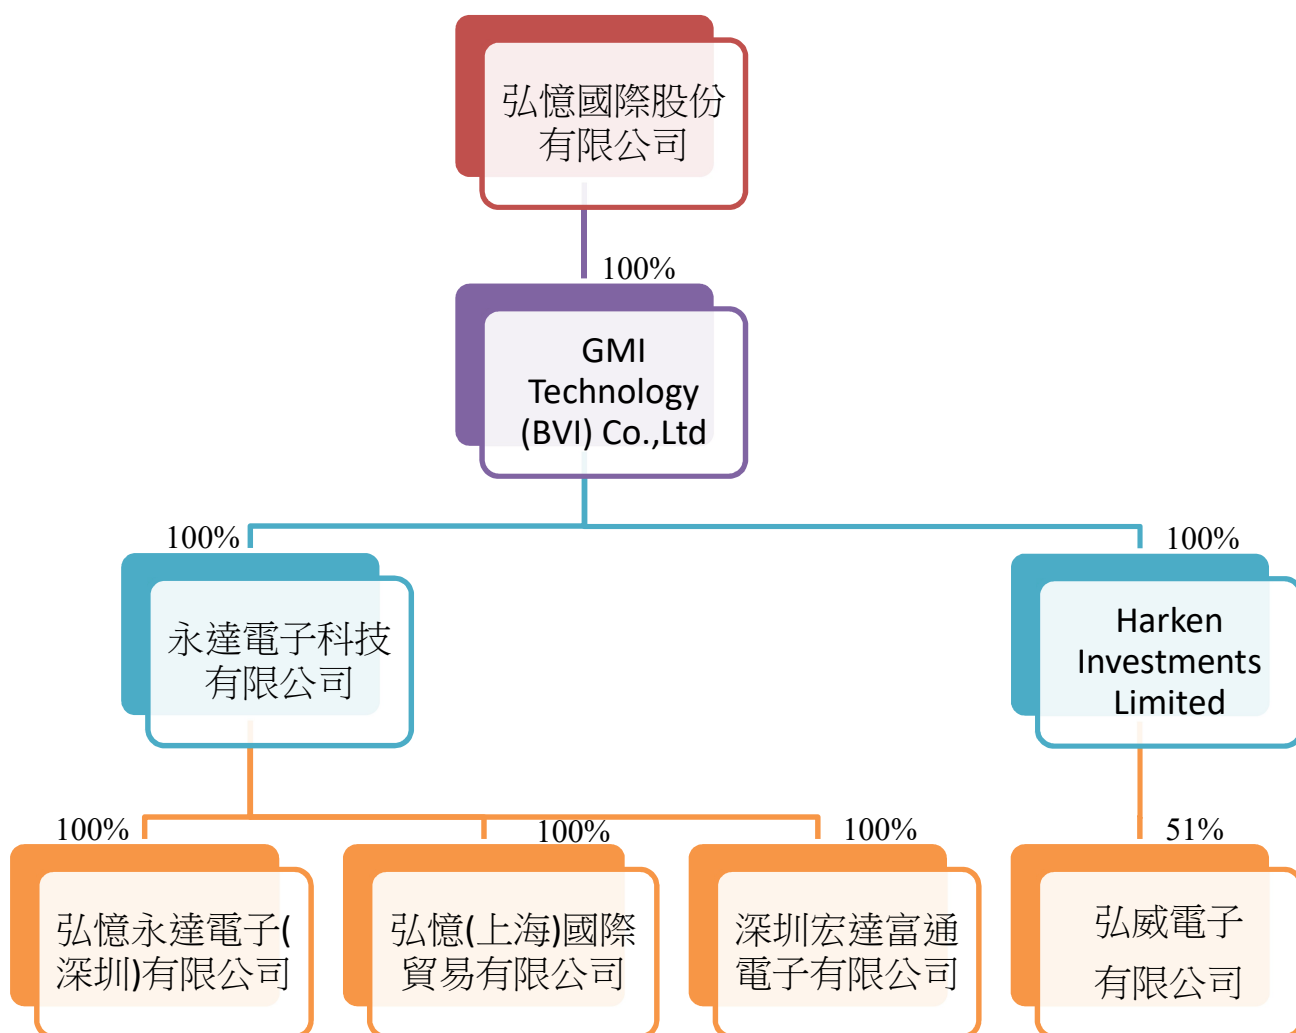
弘憶國際股份有限公司

100%

GMI Technology (BVI) Co.,Ltd

100%

永達電子科技有限公司

100%

Harken Investments Limited

100%

弘憶永達電子(深圳)有限公司

100%

弘憶(上海)國際貿易有限公司

100%

深圳宏達富通電子有限公司

51%

弘威電子有限公司